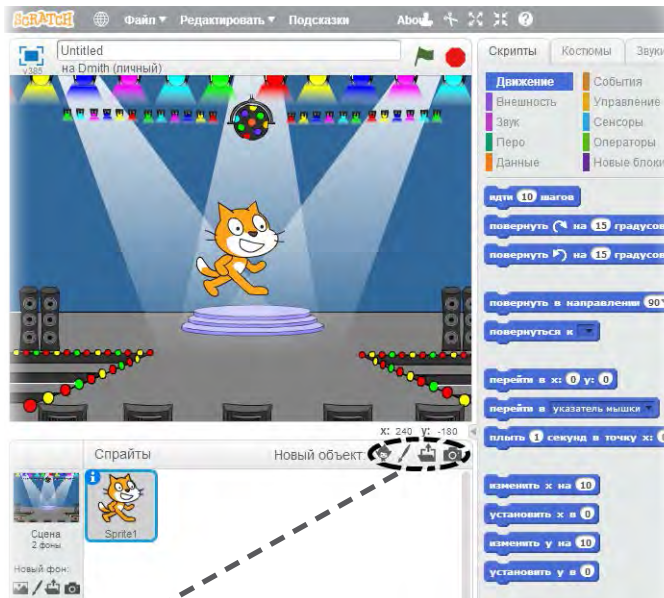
SCRATCH Файл ▾ Редактировать ▾ Подсказки About

Untitled
на Dmith (личный)
v385

Скрипты Костюмы Звуки

Движение События
Внешность Управление
Звук Сенсоры
Перо Операторы
Данные Новые блоки

идти 10 шагов
повернуть на 15 градусов
повернуть на 15 градусов
повернуть в направлении 90
повернуться к
перейти в x: 0 y: 0
перейти в указатель мышки
плыть 1 секунд в точку x:
изменить x на 10
установить x в 0
изменить y на 10
установить y в 0

x: 240 y: -180

Спрайты Новый объект
Сцена
2 фоны
Новый фон:
Sprite1